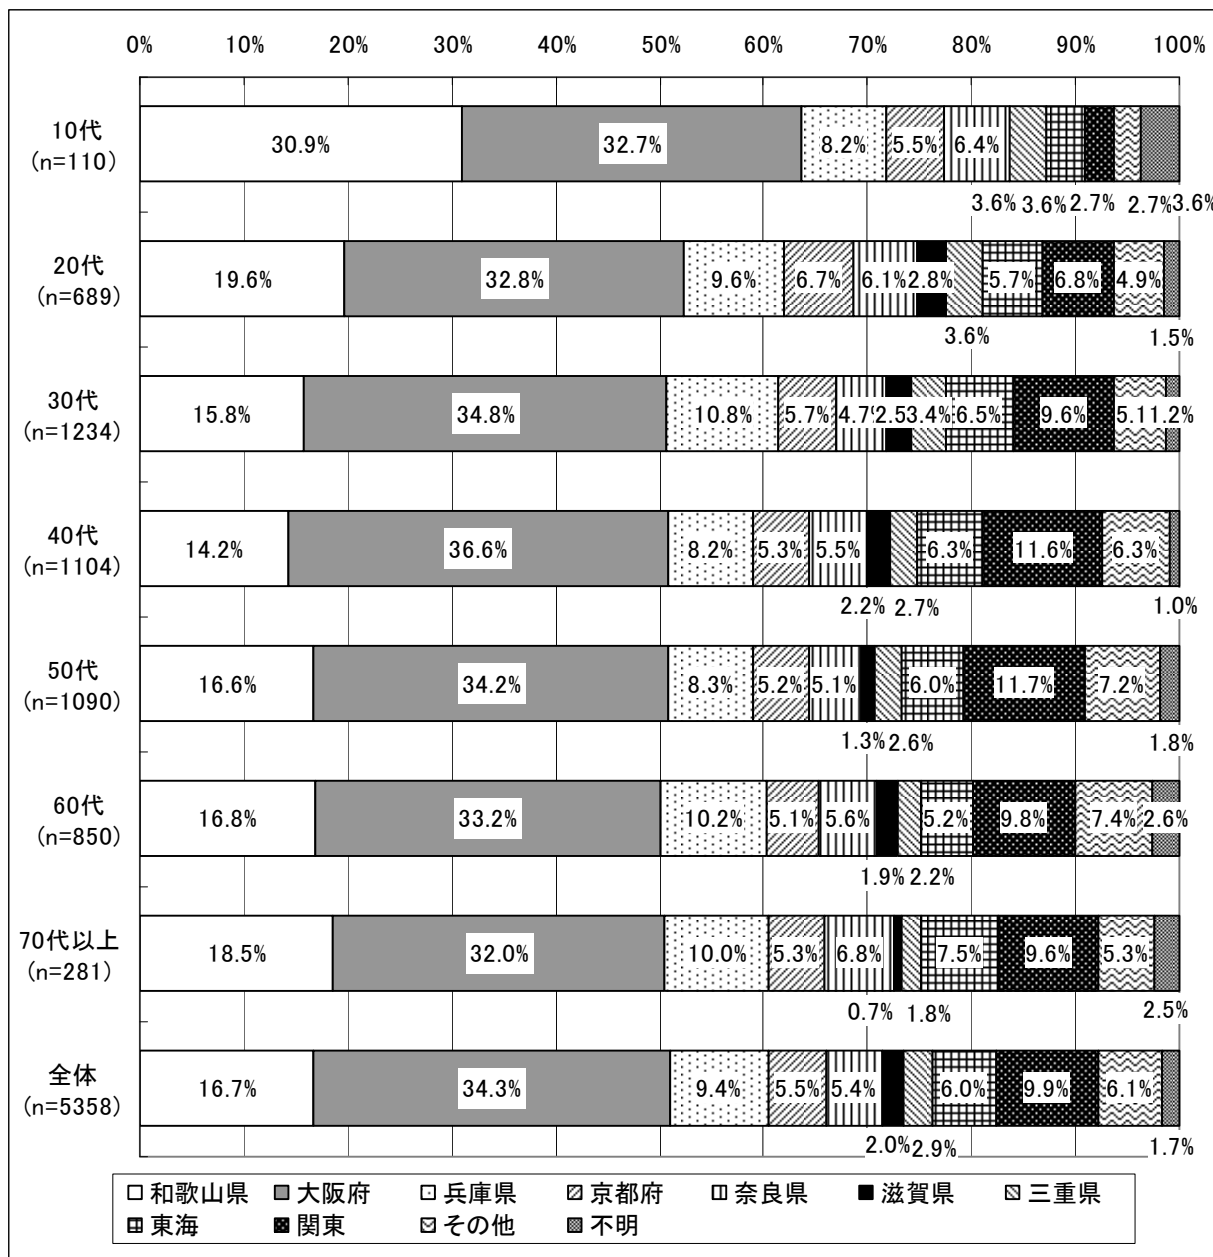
0% 10% 20% 30% 40% 50% 60% 70% 80% 90% 100%

10代 (n=110) 30.9% 32.7% 8.2% 5.5% 6.4% 3.6% 3.6% 2.7% 2.7% 3.6%

20代 (n=689) 19.6% 32.8% 9.6% 6.7% 6.1% 2.8% 5.7% 6.8% 4.9% 3.6% 1.5%

30代 (n=1234) 15.8% 34.8% 10.8% 5.7% 4.7 2.5 3.4% 6.5% 9.6% 5.1 1.2%

40代 (n=1104) 14.2% 36.6% 8.2% 5.3% 5.5% 6.3% 11.6% 6.3% 2.2% 2.7% 1.0%

50代 (n=1090) 16.6% 34.2% 8.3% 5.2% 5.1% 6.0% 11.7% 7.2% 1.3% 2.6% 1.8%

60代 (n=850) 16.8% 33.2% 10.2% 5.1% 5.6% 5.2% 9.8% 7.4% 2.6% 1.9% 2.2%

70代以上 (n=281) 18.5% 32.0% 10.0% 5.3% 6.8% 7.5% 9.6% 5.3% 0.7% 1.8% 2.5%

全体 (n=5358) 16.7% 34.3% 9.4% 5.5% 5.4% 6.0% 9.9% 6.1% 2.0% 2.9% 1.7%

□和歌山県 ■大阪府 □兵庫県 ▨京都府 □奈良県 ■滋賀県 ▧三重県 ⊞東海 ■関東 ▨その他 ▩不明